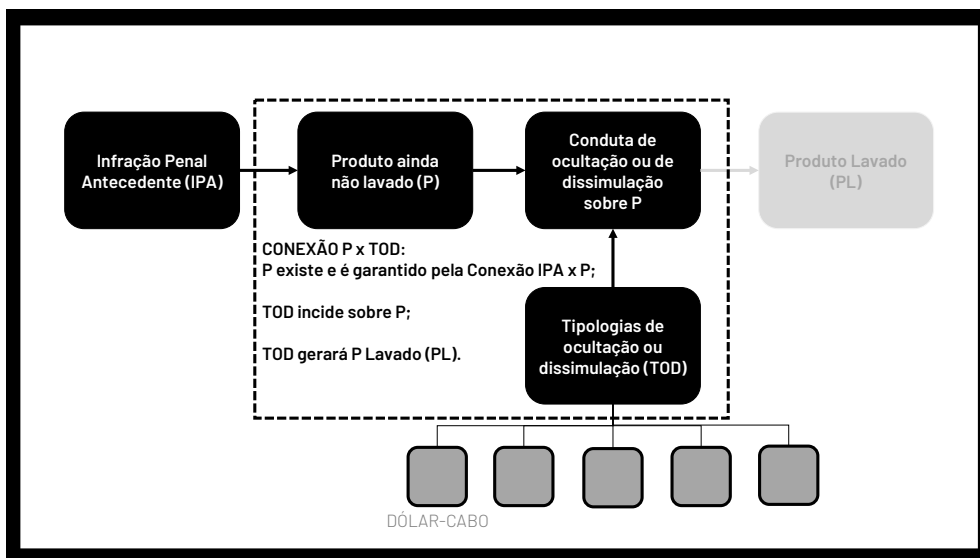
Infração Penal Antecedente (IPA)

Produto ainda não lavado (P)

Conduta de ocultação ou de dissimulação sobre P

Produto Lavado (PL)

CONEXÃO P x TOD:
P existe e é garantido pela Conexão IPA x P;

TOD incide sobre P;

TOD gerará P Lavado (PL).

Tipologias de ocultação ou dissimulação (TOD)

DÓLAR-CABO